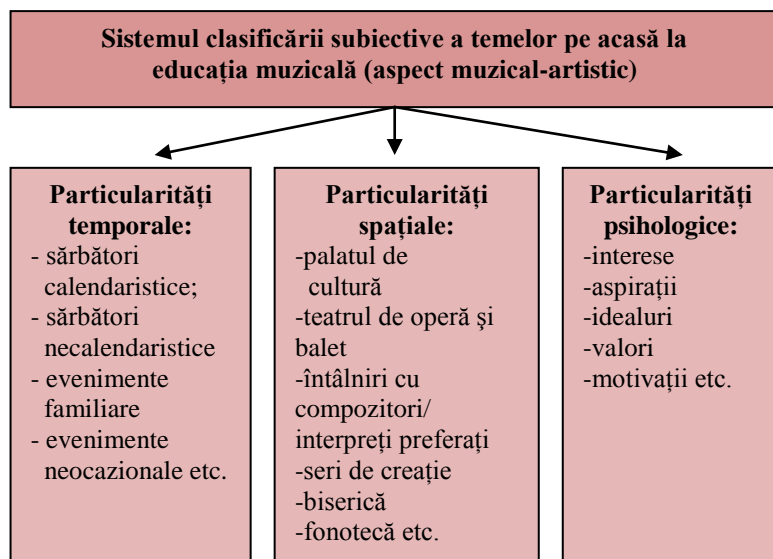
Sistemul clasificării subiective a temelor pe acasă la educația muzicală (aspect muzical-artistic)

Particularități temporale:
- sărbători calendaristice;
- sărbători necalendaristice
- evenimente familiare
- evenimente neocazionale etc.

Particularități spațiale:
-palatul de cultură
-teatrul de operă și balet
-întâlniri cu compozitori/ interpreți preferați
-seri de creație
-biserică
-fonotecă etc.

Particularități psihologice:
-interese
-aspirații
-idealuri
-valori
-motivații etc.